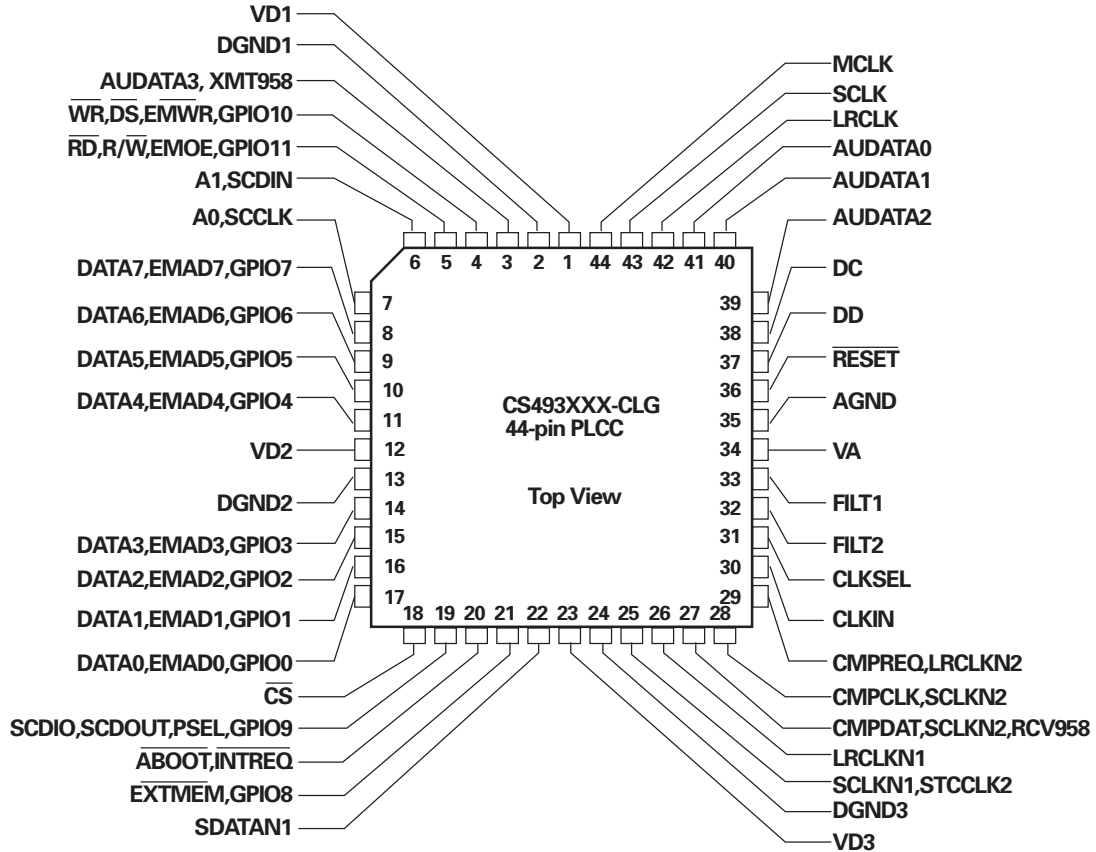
VD1
DGND1
AUDATA3, XMT958
$\overline{WR}$,$\overline{DS}$,$\overline{EMWR}$,GPIO10
$\overline{RD}$,R/$\overline{W}$,EMOE,GPIO11
A1,SCDIN
A0,SCCLK
DATA7,EMAD7,GPIO7
DATA6,EMAD6,GPIO6
DATA5,EMAD5,GPIO5
DATA4,EMAD4,GPIO4
VD2
DGND2
DATA3,EMAD3,GPIO3
DATA2,EMAD2,GPIO2
DATA1,EMAD1,GPIO1
DATA0,EMAD0,GPIO0
$\overline{CS}$
SCDIO,SCDOUT,PSEL,GPIO9
$\overline{ABOOT}$,$\overline{INTREQ}$
$\overline{EXTMEM}$,GPIO8
SDATAN1

MCLK
SCLK
LRCLK
AUDATA0
AUDATA1
AUDATA2
DC
DD
$\overline{RESET}$
AGND
VA
FILT1
FILT2
CLKSEL
CLKIN
CMPREQ,LRCLKN2
CMPCLK,SCLKN2
CMPDAT,SCLKN2,RCV958
LRCLKN1
SCLKN1,STCCLK2
DGND3
VD3

6 5 4 3 2 1 44 43 42 41 40
7 8 9 10 11 12 13 14 15 16 17
39 38 37 36 35 34 33 32 31 30 29
18 19 20 21 22 23 24 25 26 27 28

CS493XXX-CLG
44-pin PLCC

Top View